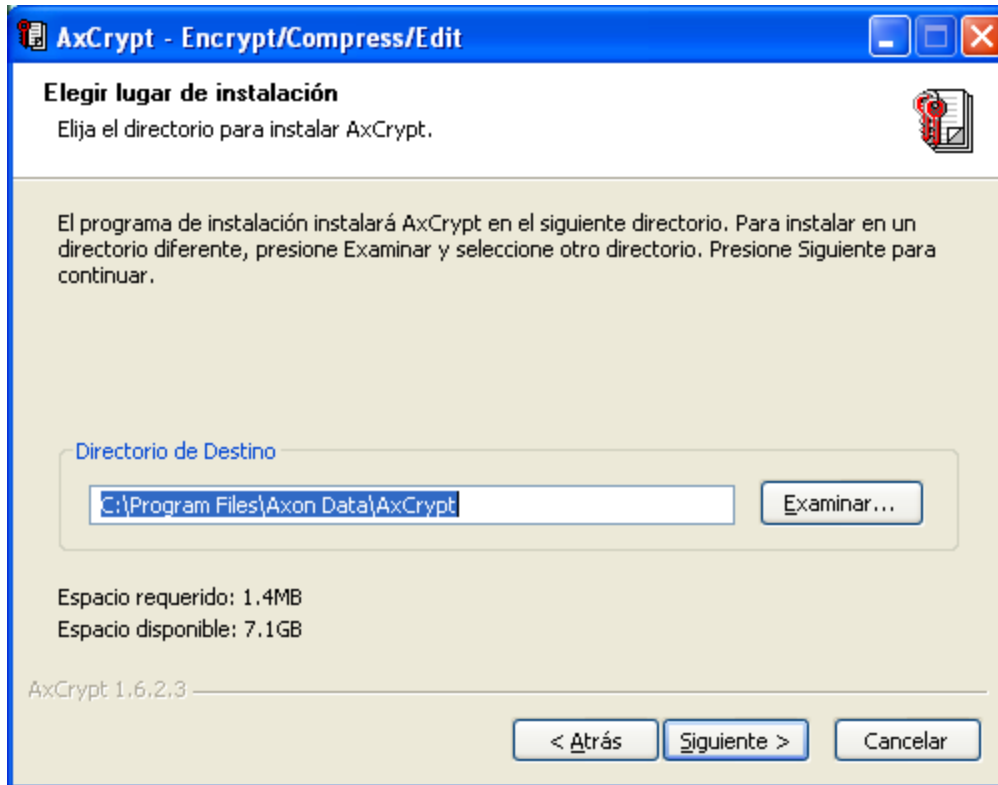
AxCrypt - Encrypt/Compress/Edit

Elegir lugar de instalación
Elija el directorio para instalar AxCrypt.

El programa de instalación instalará AxCrypt en el siguiente directorio. Para instalar en un directorio diferente, presione Examinar y seleccione otro directorio. Presione Siguiente para continuar.

Directorio de Destino

C:\Program Files\Axon Data\AxCrypt

Examinar...

Espacio requerido: 1.4MB
Espacio disponible: 7.1GB

AxCrypt 1.6.2.3

< Atrás
Siguiente >
Cancelar